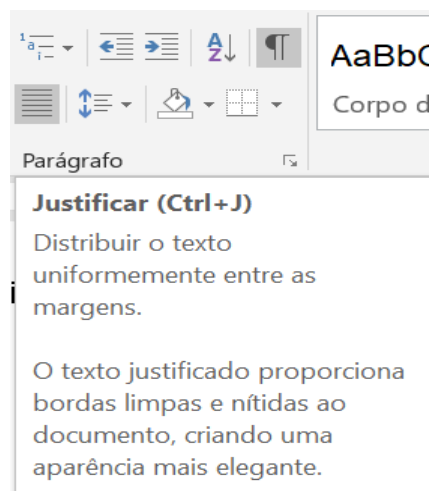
AaBbC

Corpo d

Parágrafo

Justificar (Ctrl+J)

Distribuir o texto uniformemente entre as margens.

O texto justificado proporciona bordas limpas e nítidas ao documento, criando uma aparência mais elegante.